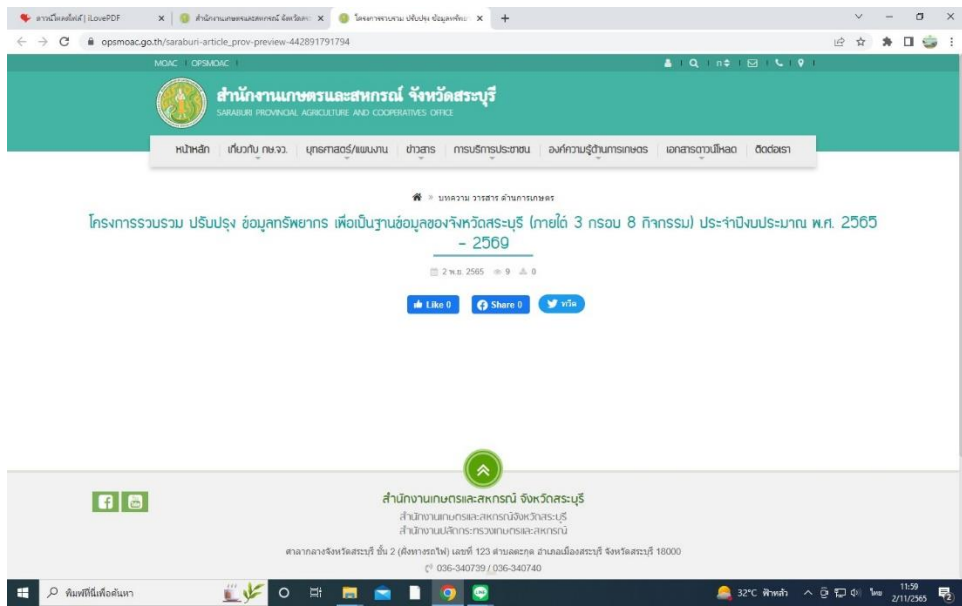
ลากเปิดเอกสาร | iLovePDF
สำนักงานเกษตรและสหกรณ์ จังหวัดสระบุรี
โครงการรวบรวม ปรับปรุง ข้อมูลทรัพยากร
opsmoac.go.th/saraburi-article_prov-preview-442891791794

MOAC | OPSMOAC

สำนักงานเกษตรและสหกรณ์ จังหวัดสระบุรี
SARABURI PROVINCIAL AGRICULTURE AND COOPERATIVES OFFICE

หน้าหลัก | เกี่ยวกับ กษ.จว. | ยุทธศาสตร์/แผนงาน | ข่าวสาร | การบริการประชาชน | องค์ความรู้ด้านการเกษตร | เอกสารดาวน์โหลด | ติดต่อเรา

» บทความ วารสาร ด้านการเกษตร

โครงการรวบรวม ปรับปรุง ข้อมูลทรัพยากร เพื่อเป็นฐานข้อมูลของจังหวัดสระบุรี (ภายใต้ 3 กรอบ 8 กิจกรรม) ประจำปีงบประมาณ พ.ศ. 2565 – 2569

2 พ.ย. 2565 9 0

Like 0 Share 0 ทวีต

สำนักงานเกษตรและสหกรณ์ จังหวัดสระบุรี
สำนักงานเกษตรและสหกรณ์จังหวัดสระบุรี
สำนักงานปลัดกระทรวงเกษตรและสหกรณ์
ศาลากลางจังหวัดสระบุรี ชั้น 2 (ฝั่งทางรถไฟ) เลขที่ 123 ตำบลตะกุด อำเภอเมืองสระบุรี จังหวัดสระบุรี 18000
036-340739 / 036-340740

พิมพ์ที่นี่เพื่อค้นหา
32°C ฟ้าหลัว ไทย 11:59 2/11/2565